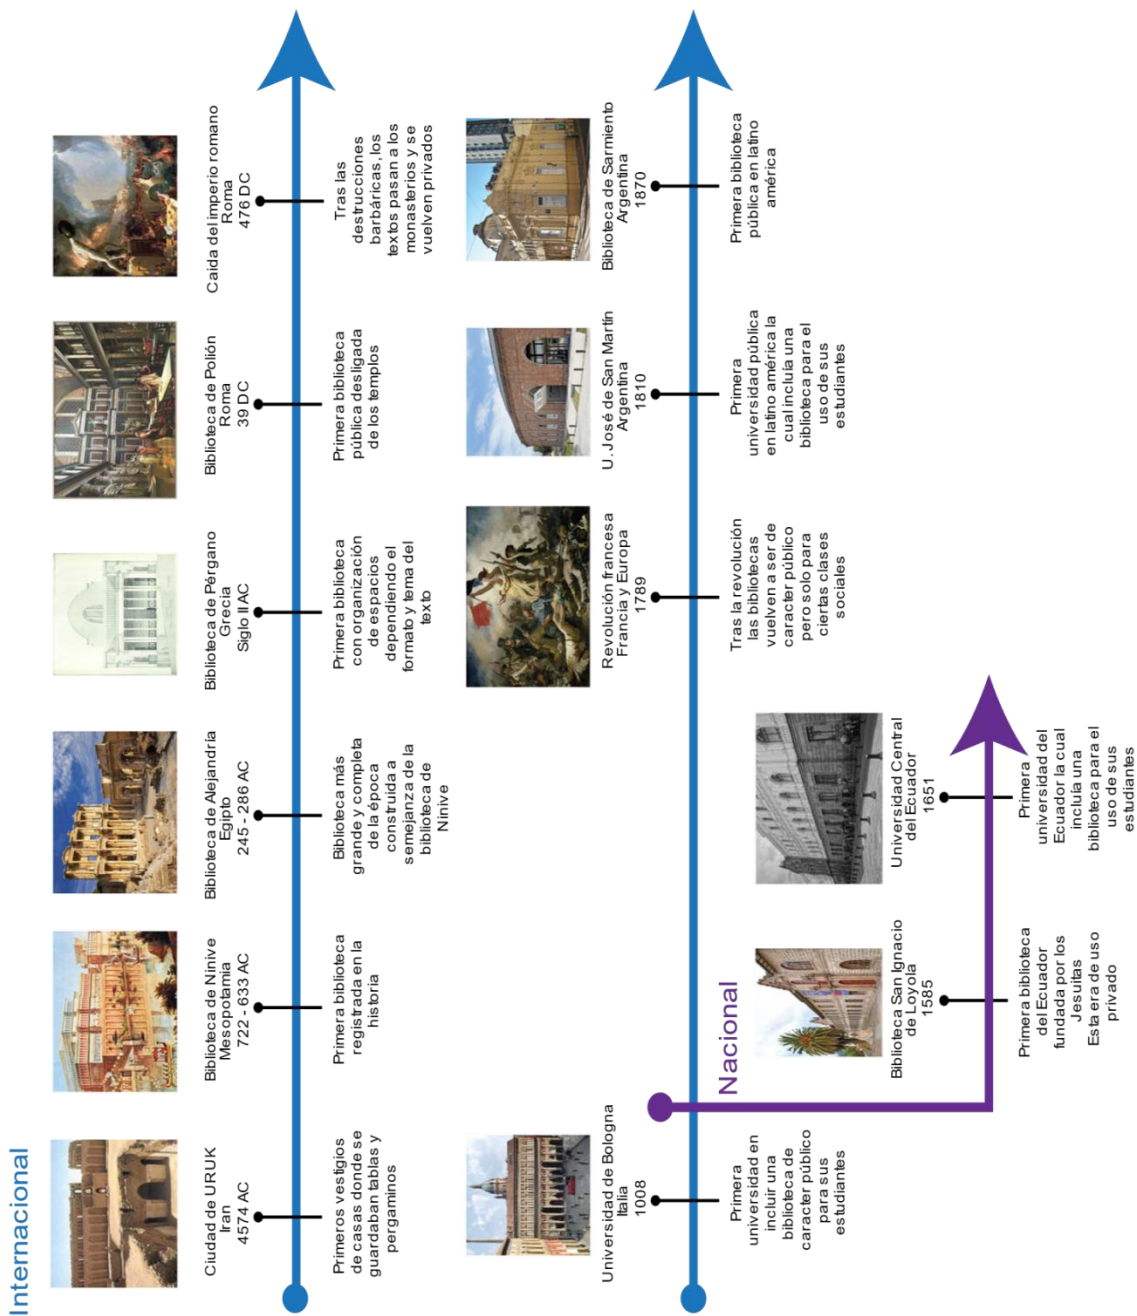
Internacional

Ciudad de URUK
Iran
4574 AC

Primeros vestigios de casas donde se guardaban tablas y pergaminos

Biblioteca de Ninive
Mesopotamia
722 - 633 AC

Primera biblioteca registrada en la historia

Biblioteca de Alejandría
Egipto
245 - 286 AC

Biblioteca más grande y completa de la época construida a semejanza de la biblioteca de Ninive

Biblioteca de Pérgano
Grecia
Siglo II AC

Primera biblioteca con organización de espacios dependiendo el formato y tema del texto

Biblioteca de Polión
Roma
39 DC

Primera biblioteca pública desligada de los templos

Caida del imperio romano
Roma
476 DC

Tras las destrucciones barbáricas, los textos pasan a los monasterios y se vuelven privados

Universidad de Bologna
Italia
1008

Primera universidad en incluir una biblioteca de caracter público para sus estudiantes

Revolución francesa
Francia y Europa
1789

Tras la revolución las bibliotecas vuelven a ser de caracter público pero solo para ciertas clases sociales

U. José de San Martín
Argentina
1810

Primera universidad pública en latino américa la cual incluía una biblioteca para el uso de sus estudiantes

Biblioteca de Sarmiento
Argentina
1870

Primera biblioteca pública en latino américa

Nacional

Biblioteca San Ignacio de Loyola
1585

Primera biblioteca del Ecuador fundada por los Jesuitas
Esta era de uso privado

Universidad Central del Ecuador
1651

Primera universidad del Ecuador la cual incluía una biblioteca para el uso de sus estudiantes